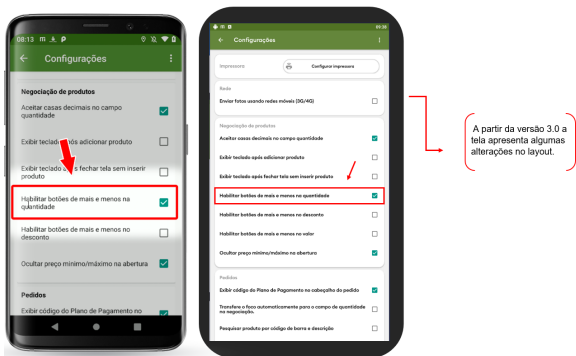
08:13
Configurações
Negociação de produtos
Aceitar casas decimais no campo quantidade
Exibir teclado após adicionar produto
Exibir teclado após fechar tela sem inserir produto
Habilitar botões de mais e menos na quantidade
Habilitar botões de mais e menos no desconto
Ocultar preço mínimo/máximo na abertura
Pedidos
Exibir código do Plano de Pagamento no

Configurações
Impressora
Configurar impressora
Rede
Enviar fotos usando redes móveis (3G/4G)
Negociação de produtos
Aceitar casas decimais no campo quantidade
Exibir teclado após adicionar produto
Exibir teclado após fechar tela sem inserir produto
Habilitar botões de mais e menos na quantidade
Habilitar botões de mais e menos no desconto
Habilitar botões de mais e menos no valor
Ocultar preço mínimo/máximo na abertura
Pedidos
Exibir código do Plano de Pagamento no cabeçalho do pedido
Transferir o foco automaticamente para o campo de quantidade na negociação.
Pesquisar produto por código de barra e descrição

A partir da versão 3.0 a tela apresenta algumas alterações no layout.